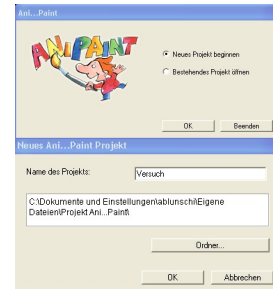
Ani...Paint

ANI PAINT

Neues Projekt beginnen

Bestehendes Projekt öffnen

OK

Beenden

Neues Ani...Paint Projekt

Name des Projekts:

Versuch

C:\Dokumente und Einstellungen\ablunschi\Eigene Dateien\Projekt Ani...Paint\

Ordner...

OK

Abbrechen